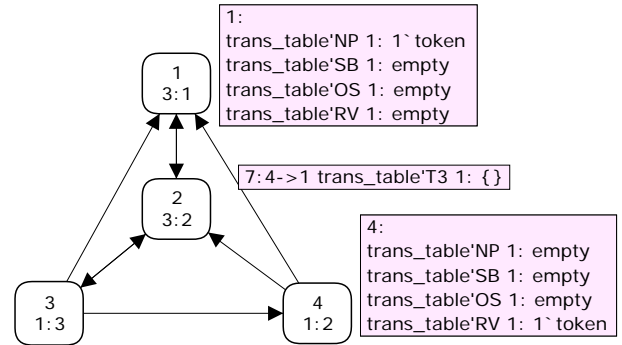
1:
trans_table'NP 1: 1`token
trans_table'SB 1: empty
trans_table'OS 1: empty
trans_table'RV 1: empty

1
3:1

7:4->1 trans_table'T3 1: {}

2
3:2

4:
trans_table'NP 1: empty
trans_table'SB 1: empty
trans_table'OS 1: empty
trans_table'RV 1: 1`token

3
1:3

4
1:2